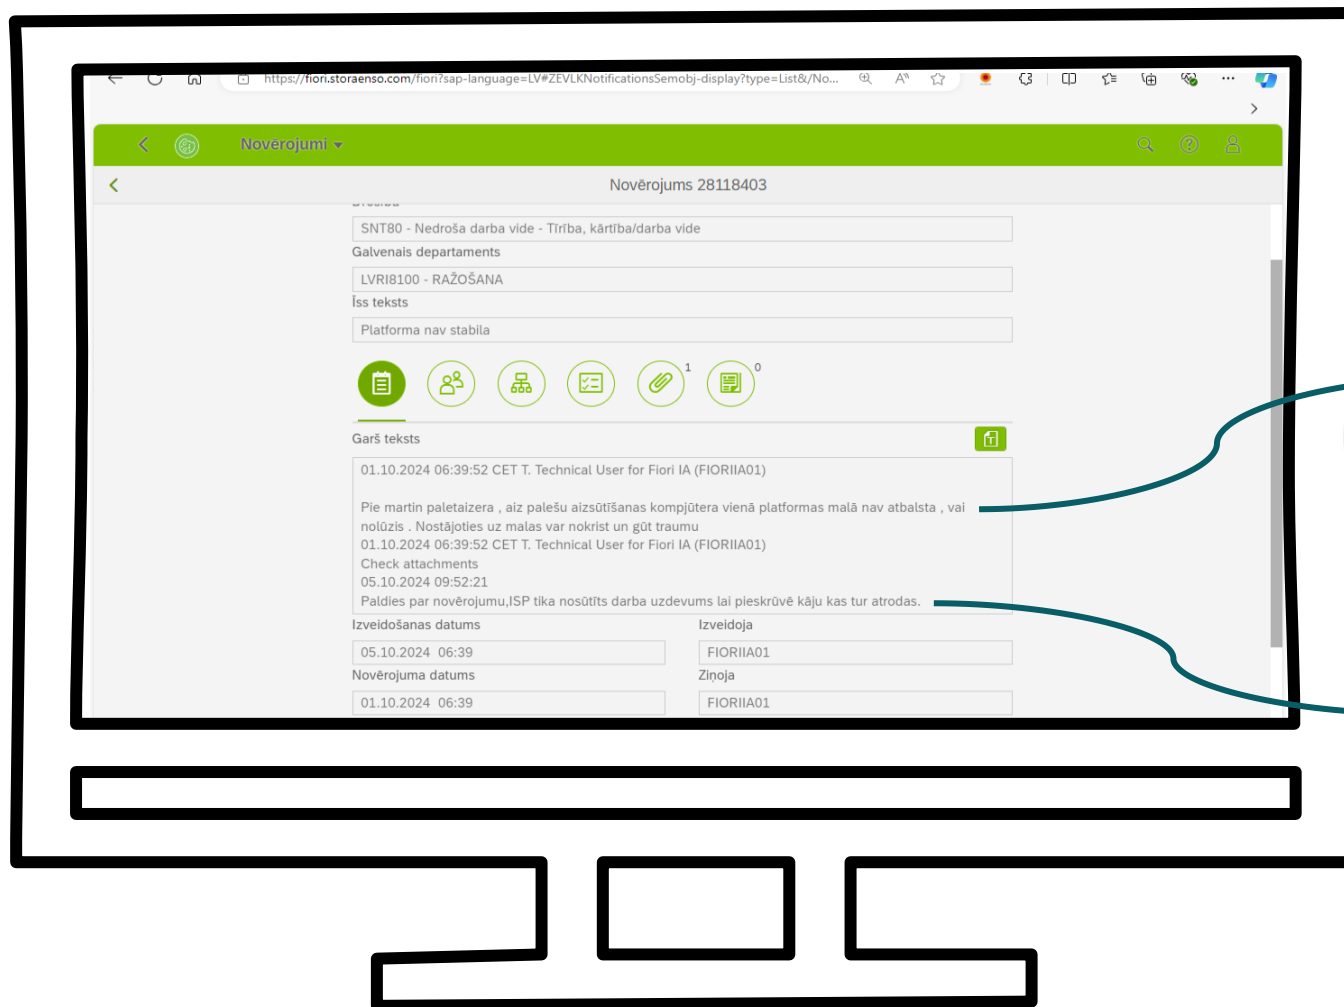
https://fiori.storaenso.com/fiori?sap-language=LV#ZEVLKNotificationsSemobj-display?type=List&/No...

Novērojumi

Novērojums 28118403

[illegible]

SNT80 - Nedroša darba vide - Tīrība, kārtība/darba vide

Galvenais departaments

LVRI8100 - RAŽOŠANA

Īss teksts

Platforma nav stabila

1

0

Garš teksts

01.10.2024 06:39:52 CET T. Technical User for Fiori IA (FIORIIA01)

Pie martin paletaizera , aiz palešu aizsūtīšanas kompjūtera vienā platformas malā nav atbalsta , vai nolūzis . Nostājoties uz malas var nokrist un gūt traumu
01.10.2024 06:39:52 CET T. Technical User for Fiori IA (FIORIIA01)
Check attachments
05.10.2024 09:52:21
Paldies par novērojumu,ISP tika nosūtīts darba uzdevums lai pieskrūvē kāju kas tur atrodas.

Izveidošanas datums

05.10.2024 06:39

Izveidoja

FIORIIA01

Novērojuma datums

01.10.2024 06:39

Ziņoja

FIORIIA01